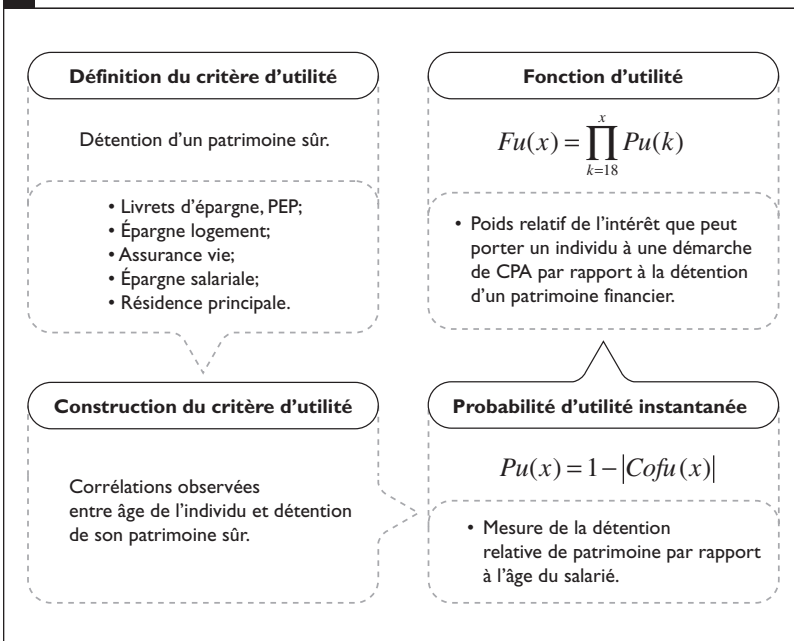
Définition du critère d'utilité

Détention d'un patrimoine sûr.

• Livrets d'épargne, PEP;
• Épargne logement;
• Assurance vie;
• Épargne salariale;
• Résidence principale.

Fonction d'utilité

$Fu(x) = \prod_{k=18}^{x} Pu(k)$

• Poids relatif de l'intérêt que peut porter un individu à une démarche de CPA par rapport à la détention d'un patrimoine financier.

Construction du critère d'utilité

Corrélations observées entre âge de l'individu et détention de son patrimoine sûr.

Probabilité d'utilité instantanée

$Pu(x) = 1 - |Cofu(x)|$

• Mesure de la détention relative de patrimoine par rapport à l'âge du salarié.